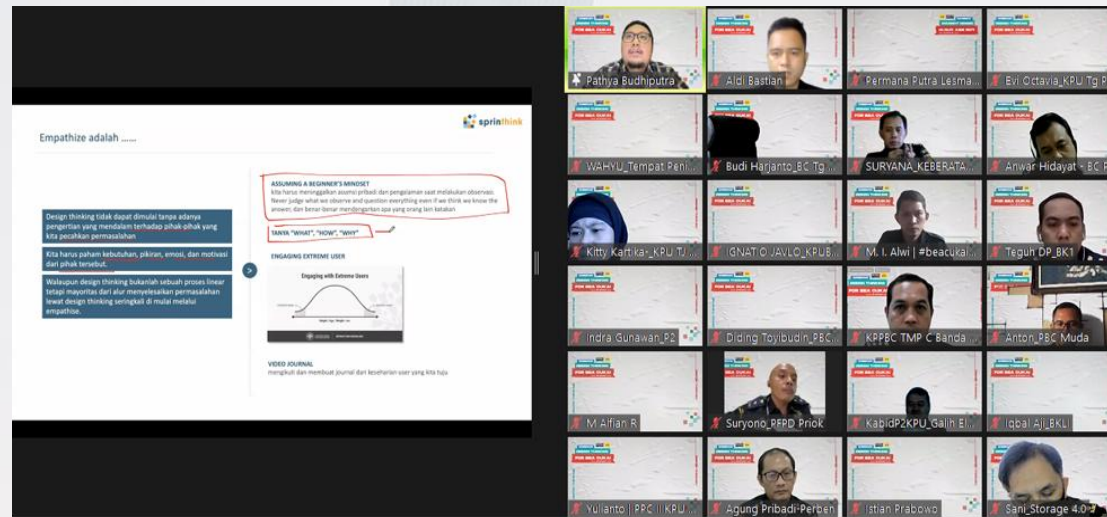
Empathize adalah ......

sprinthink

Design thinking tidak dapat dimulai tanpa adanya pengertian yang mendalam terhadap pihak-pihak yang kita pecahkan permasalahan

Kita harus paham kebutuhan, pikiran, emosi, dan motivasi dari pihak tersebut.

Walaupun design thinking bukanlah sebuah proses linear tetapi mayoritas dari alur menyelesaikan permasalahan lewat design thinking seringkali di mulai melalui empathise.

ASSUMING A BEGINNER'S MINDSET
kita harus menanggalkan asumsi pribadi dan pengalaman saat melakukan observasi. Never judge what we observe and question everything even if we think we know the answer, dan benar benar mendengarkan apa yang orang lain katakan

TANYA "WHAT", "HOW", "WHY"

ENGAGING EXTREME USER

Engaging with Extreme Users

VIDEO JOURNAL
mengikuti dan membuat journal dari keseharian user yang kita tuju

Pathya Budhiputra
Aldi Bastian
Permana Putra Lesma...
Evi Octavia_KPU Tg P...
WAHYU_Tempat Peni...
Budi Harjanto_BC Tg...
SURYANA_KEBERATA...
Anwar Hidayat - BC P...
Kitty Kartika_KPU TJ...
IGNATIO JAVLO_KPUB...
M. I. Alwi | #beacukai...
Teguh DP_BK1
Indra Gunawan_P2
Diding Toyibudin_PBC...
KPPBC TMP C Banda ...
Anton_PBC Muda
M Alfian R
Suryono_PFPD Priok
KabidP2KPU_Galih El...
Iqbal Aji_BKLI
Yulianto || PPC II KPU...
Agung Pribadi-Perben...
Istian Prabowo
Sani_Storage 4.0